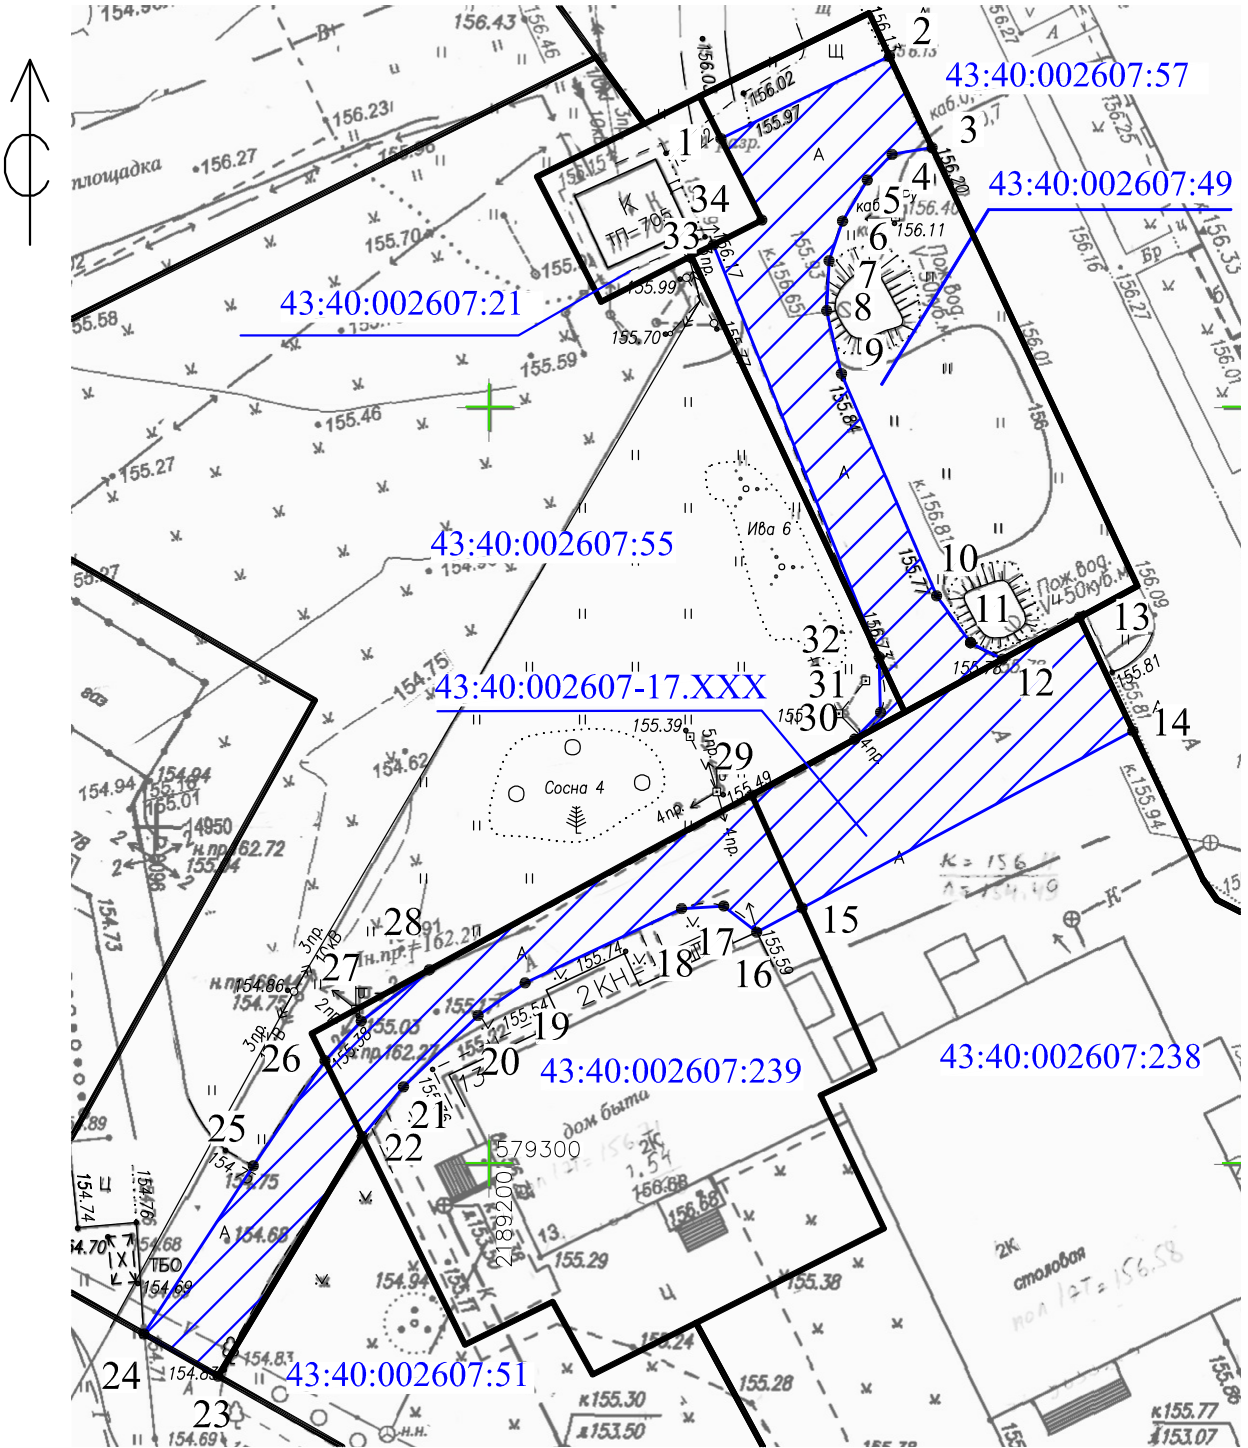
С

43:40:002607:57

43:40:002607:49

43:40:002607:21

43:40:002607:55

43:40:002607-17.XXX

43:40:002607:239

43:40:002607:238

43:40:002607:51

1 2 3 4 5 6 7 8 9 10 11 12 13 14 15 16 17 18 19 20 21 22 23 24 25 26 27 28 29 30 31 32 33 34

площадка •156.27
156.23
156.43
155.70
155.58
155.59
155.46
155.27
155.99
155.70
156.02
155.97
156.11
156.40
156.20
ТП-705
Пож.вод.
V=50куб.м
Пож.вод.
V=450куб.м
к.156.65
155.84
к.156.81
155.77
155.78
155.81
к.155.94
Ива 6
Сосна 4
155.39
155.49
154.75
154.62
154.94
155.01
14950
н.пр.162.72
154.73
н.пр.=162.27
154.86
154.75
155.74
2КН
155.59
155.54
155.38
162.27
154.75
154.68
154.74
154.76
154.70
ТБО
154.69
154.83
154.69
154.94
дом быта
579300
2189200
2К
1.54
156.88
155.29
155.38
13.
Ц
к155.30
д153.50
155.28
2К
столовая
пол 1эт=156.58
к155.77
153.07
155.86
К=156
К